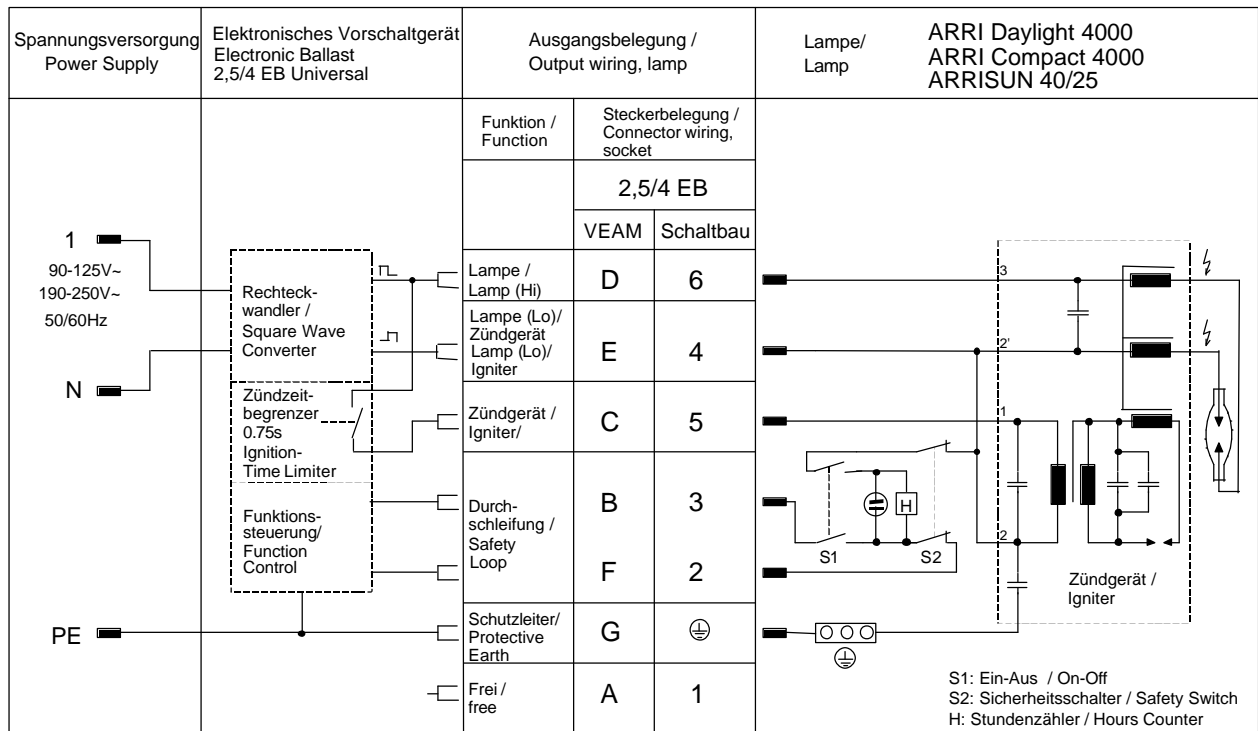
| Spannungsversorgung Power Supply | Elektronisches Vorschaltgerät Electronic Ballast 2,5/4 EB Universal | Ausgangsbelegung / Output wiring, lamp | | Lampe/ Lamp | ARRI Daylight 4000 ARRI Compact 4000 ARRISUN 40/25 |
|---|---|---|---|---|---|
| | | Funktion / Function | Steckerbelegung / Connector wiring, socket | | |

2,5/4 EB

| Funktion / Function | VEAM | Schaltbau |
|---|---|---|
| Lampe / Lamp (Hi) | D | 6 |
| Lampe (Lo)/ Zündgerät Lamp (Lo)/ Igniter | E | 4 |
| Zündgerät / Igniter/ | C | 5 |
| Durchschleifung / Safety Loop | B | 3 |
| | F | 2 |
| Schutzleiter/ Protective Earth | G | ⏚ |
| Frei / free | A | 1 |

1

90-125V~
190-250V~
50/60Hz

N

PE

Rechteckwandler / Square Wave Converter

Zündzeitbegrenzer 0.75s Ignition-Time Limiter

Funktionssteuerung/ Function Control

3

2'

1

2

H

S1

S2

Zündgerät / Igniter

S1: Ein-Aus / On-Off
S2: Sicherheitsschalter / Safety Switch
H: Stundenzähler / Hours Counter